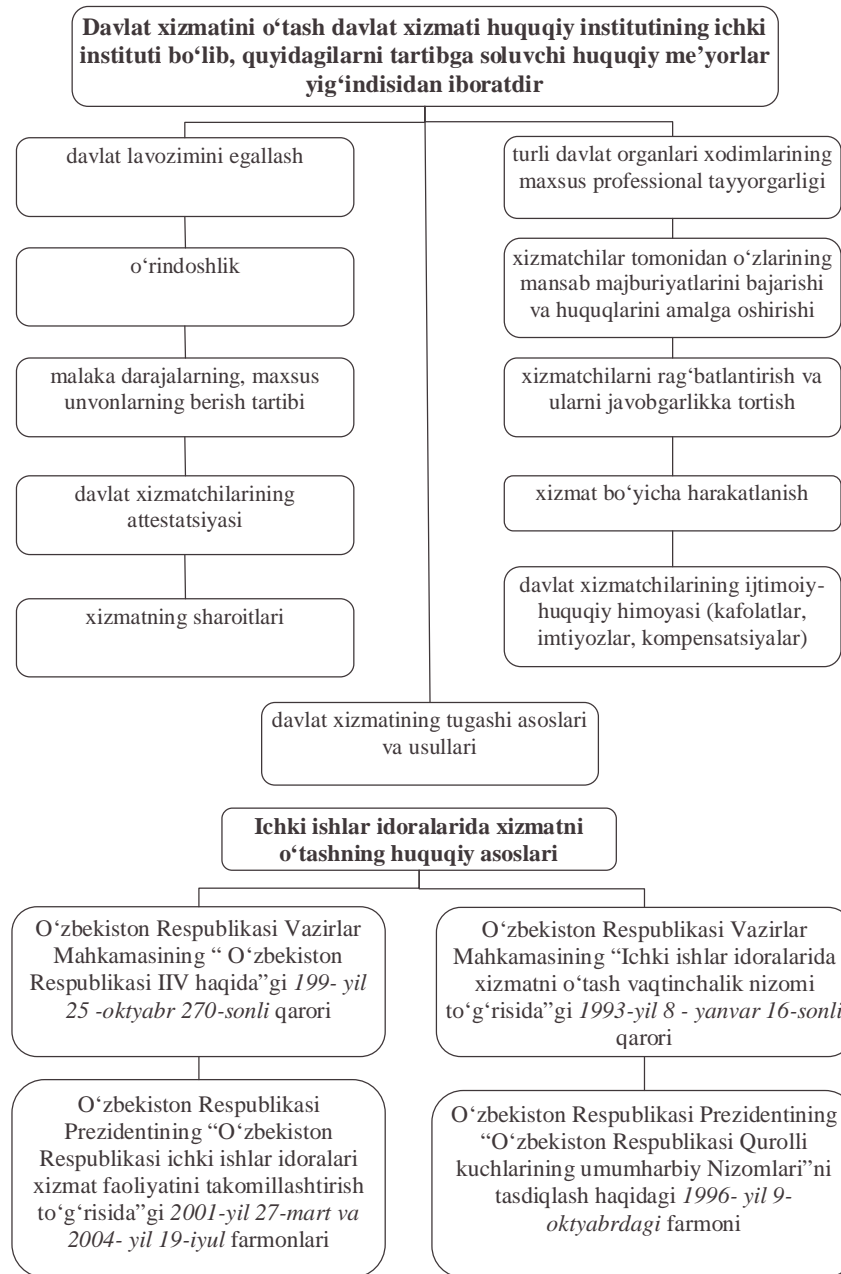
**Davlat xizmatini o‘tash davlat xizmati huquqiy institutining ichki instituti bo‘lib, quyidagilarni tartibga soluvchi huquqiy me’yorlar yig‘indisidan iboratdir**

davlat lavozimini egallash

o‘rindoshlik

malaka darajalarning, maxsus unvonlarning berish tartibi

davlat xizmatchilarining attestatsiyasi

xizmatning sharoitlari

turli davlat organlari xodimlarining maxsus professional tayyorgarligi

xizmatchilar tomonidan o‘zlarining mansab majburiyatlarini bajarishi va huquqlarini amalga oshirishi

xizmatchilarni rag‘batlantirish va ularni javobgarlikka tortish

xizmat bo‘yicha harakatlanish

davlat xizmatchilarining ijtimoiy-huquqiy himoyasi (kafolatlar, imtiyozlar, kompensatsiyalar)

davlat xizmatining tugashi asoslari va usullari

**Ichki ishlar idoralarida xizmatni o‘tashning huquqiy asoslari**

O‘zbekiston Respublikasi Vazirlar Mahkamasining “ O‘zbekiston Respublikasi IIV haqida”gi *199- yil 25 -oktyabr 270-sonli* qarori

O‘zbekiston Respublikasi Prezidentining “O‘zbekiston Respublikasi ichki ishlar idoralari xizmat faoliyatini takomillashtirish to‘g‘risida”gi *2001-yil 27-mart va 2004- yil 19-iyul* farmonlari

O‘zbekiston Respublikasi Vazirlar Mahkamasining “Ichki ishlar idoralarida xizmatni o‘tash vaqtinchalik nizomi to‘g‘risida”gi *1993-yil 8 - yanvar 16-sonli* qarori

O‘zbekiston Respublikasi Prezidentining “O‘zbekiston Respublikasi Qurolli kuchlarining umumharbiy Nizomlari”ni tasdiqlash haqidagi *1996- yil 9-oktyabrdagi* farmoni